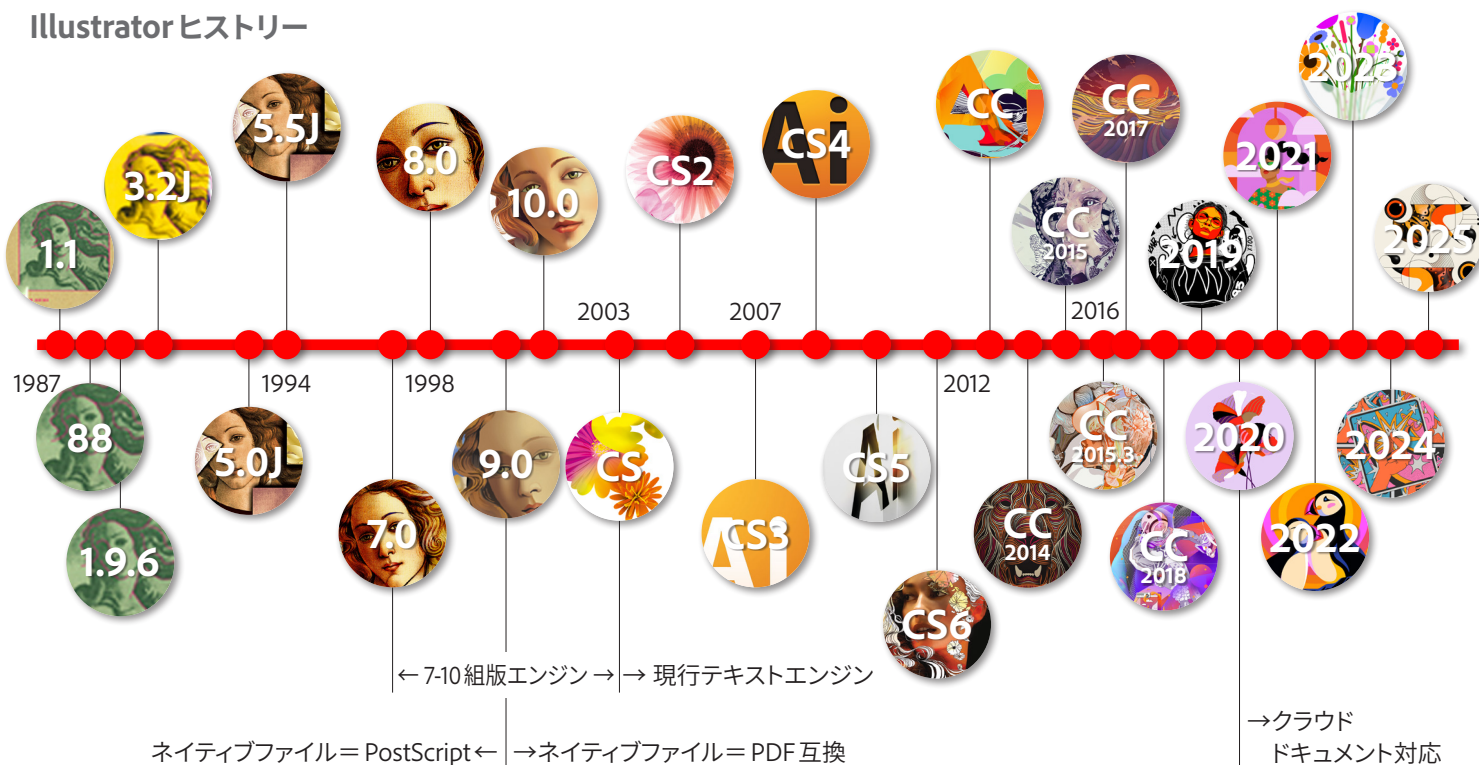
Illustrator ヒストリー

1.1
3.2J
5.5J
8.0
10.0
CS2
CS4
CC
CC 2017
2023
CC 2015
2019
2021
2025

2003
2007
2016

1987
1994
1998
2012

88
1.9.6
5.0J
7.0
9.0
CS
CS3
CS5
CS6
CC 2014
CC 2015.3.
CC 2018
2020
2022
2024

← 7-10 組版エンジン → → 現行テキストエンジン

ネイティブファイル = PostScript ← →ネイティブファイル = PDF 互換

→クラウド
ドキュメント対応